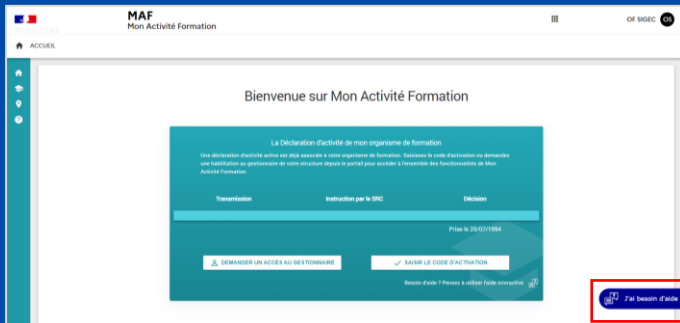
MAF
Mon Activité Formation

OF SIGEC OS

ACCUEIL

Bienvenue sur Mon Activité Formation

La Déclaration d'activité de mon organisme de formation

Une déclaration d'activité active est déjà associée à votre organisme de formation. Saisissez le code d'activation ou demandez une habilitation au gestionnaire de votre structure depuis le portail pour accéder à l'ensemble des fonctionnalités de Mon Activité Formation.

Transmission Instruction par le SRC Décision

Prise le 20/07/1994

DEMANDER UN ACCÈS AU GESTIONNAIRE

SAISIR LE CODE D'ACTIVATION

Besoin d'aide ? Pensez à utiliser l'aide interactive

J'ai besoin d'aide